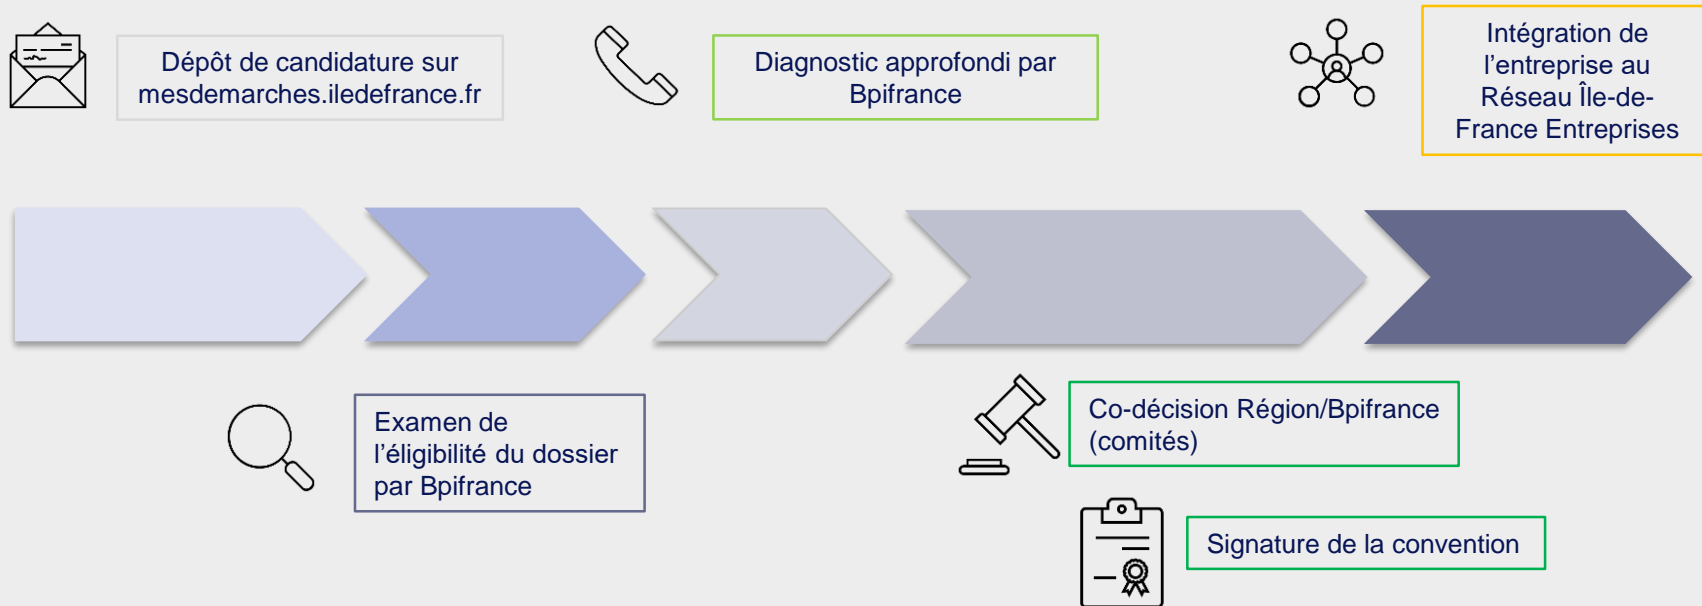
Dépôt de candidature sur mesdemarches.iledefrance.fr

Diagnostic approfondi par Bpifrance

Intégration de l'entreprise au Réseau Île-de-France Entreprises

Examen de l'éligibilité du dossier par Bpifrance

Co-décision Région/Bpifrance (comités)

Signature de la convention